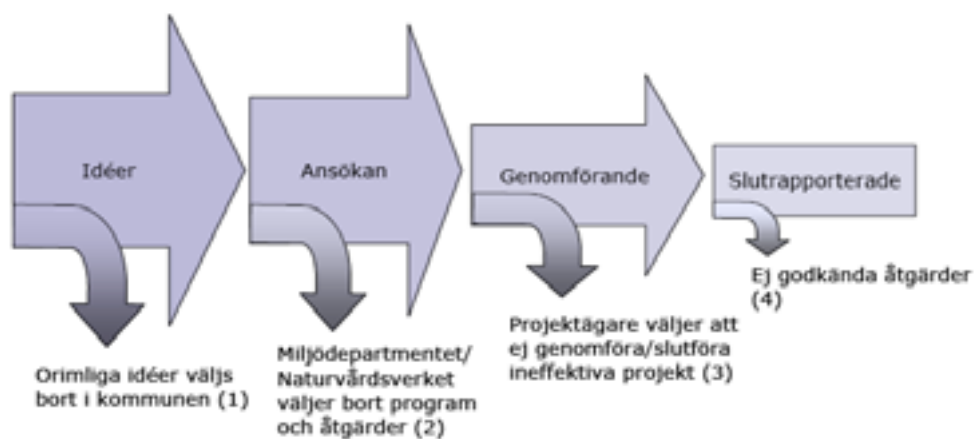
Idéer

Ansökan

Genomförande

Slutrapporterade

Ej godkända åtgärder (4)

Projektägare väljer att ej genomföra/slutföra ineffektiva projekt (3)

Miljödepartmentet/ Naturvårdsverket väljer bort program och åtgärder (2)

Orimliga idéer väljs bort i kommunen (1)